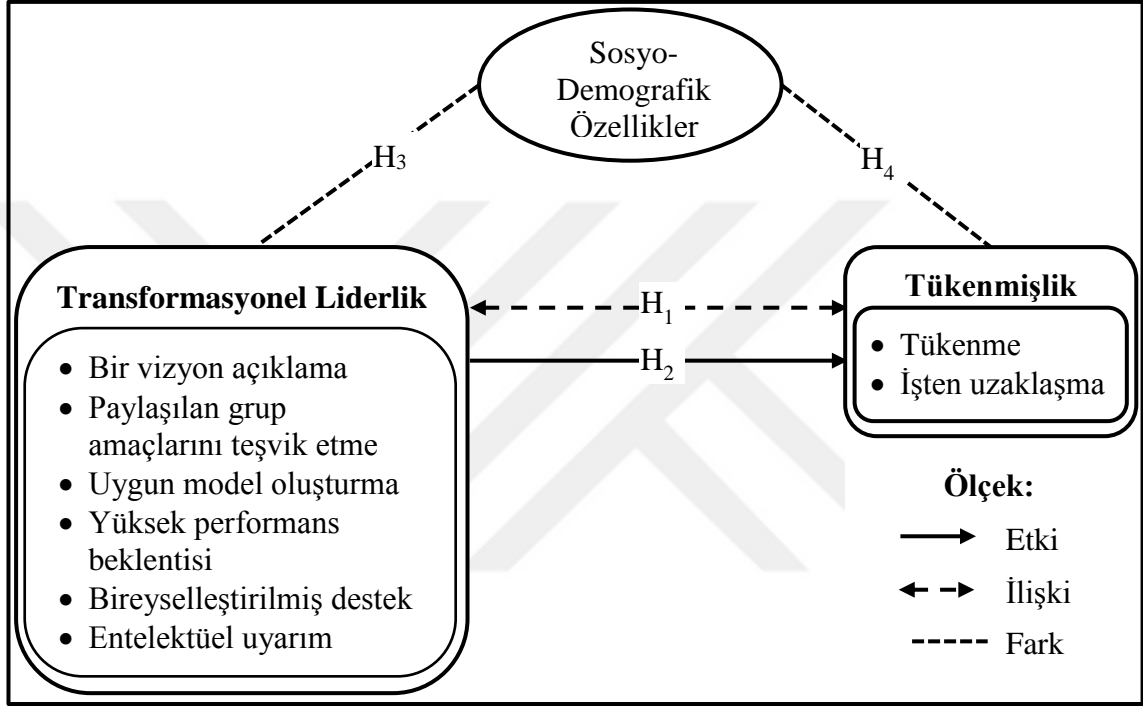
Sosyo-Demografik Özellikler

$H_3$

$H_4$

Transformasyonel Liderlik

- Bir vizyon açıklama
- Paylaşılan grup amaçlarını teşvik etme
- Uygun model oluşturma
- Yüksek performans beklentisi
- Bireyselleştirilmiş destek
- Entelektüel uyarım

$H_1$

$H_2$

Tükenmişlik

- Tükenme
- İşten uzaklaşma

Ölçek:

Etki

İlişki

Fark